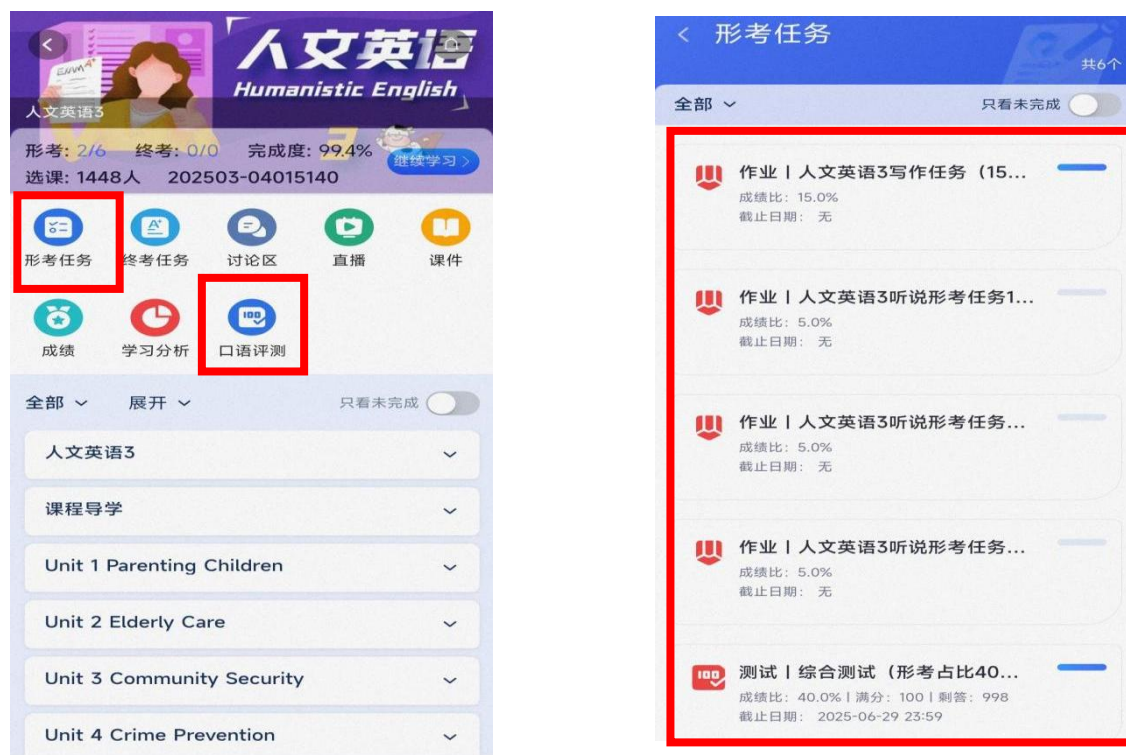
人文英语
Humanistic English
人文英语3
形考: 2/6 终考: 0/0 完成度: 99.4%
继续学习 >
选课: 1448人 202503-04015140
形考任务
终考任务
讨论区
直播
课件
成绩
学习分析
口语评测
全部 ∨ 展开 ∨ 只看未完成
人文英语3
课程导学
Unit 1 Parenting Children
Unit 2 Elderly Care
Unit 3 Community Security
Unit 4 Crime Prevention

< 形考任务
共6个
全部 ∨ 只看未完成
作业 | 人文英语3写作任务（15...
成绩比: 15.0%
截止日期: 无
作业 | 人文英语3听说形考任务1...
成绩比: 5.0%
截止日期: 无
作业 | 人文英语3听说形考任务...
成绩比: 5.0%
截止日期: 无
作业 | 人文英语3听说形考任务...
成绩比: 5.0%
截止日期: 无
测试 | 综合测试（形考占比40...
成绩比: 40.0% | 满分: 100 | 剩答: 998
截止日期: 2025-06-29 23:59